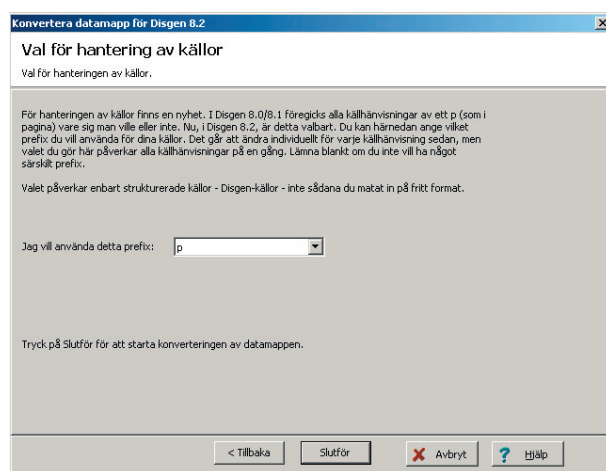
Konvertera datamapp för Disgen 8.2

Val för hantering av källor

Val för hanteringen av källor.

För hanteringen av källor finns en nyhet. I Disgen 8.0/8.1 föregicks alla källhänvisningar av ett p (som i pagina) vare sig man ville eller inte. Nu, i Disgen 8.2, är detta valbart. Du kan härnedan ange vilket prefix du vill använda för dina källor. Det går att ändra individuellt för varje källhänvisning sedan, men valet du gör här påverkar alla källhänvisningar på en gång. Lämna blankt om du inte vill ha något särskilt prefix.

Valet påverkar enbart strukturerade källor - Disgen-källor - inte sådana du matat in på fritt format.

Jag vill använda detta prefix: p

Tryck på Slutför för att starta konverteringen av datamappen.

< Tillbaka | Slutför | Avbryt | Hjälp